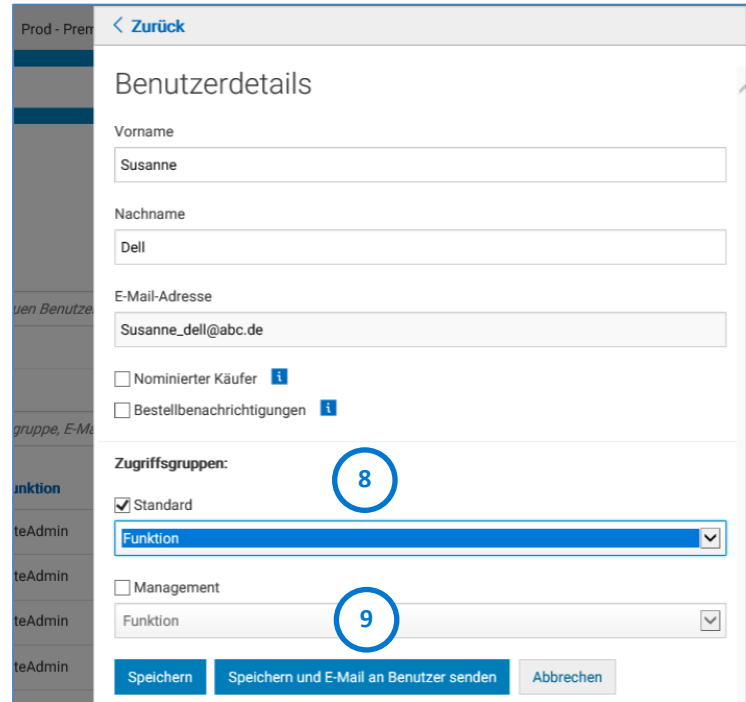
Prod - Prem

uen Benutze

gruppe, E-Ma

unktion

teAdmin

teAdmin

teAdmin

teAdmin

< Zurück

Benutzerdetails

Vorname

Susanne

Nachname

Dell

E-Mail-Adresse

Susanne_dell@abc.de

Nominierter Käufer

Bestellbenachrichtigungen

Zugriffsgruppen:

8

Standard

Funktion

Management

Funktion

9

Speichern

Speichern und E-Mail an Benutzer senden

Abbrechen